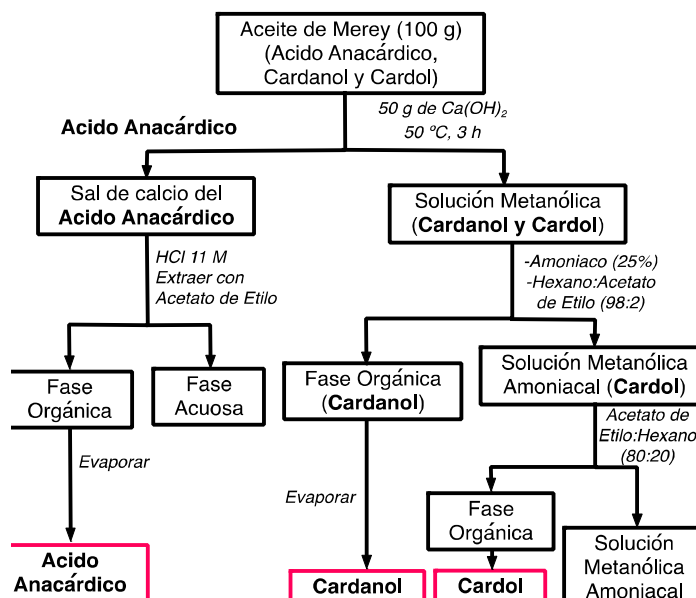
Aceite de Merey (100 g)
(Acido Anacárdico, Cardanol y Cardol)

50 g de $Ca(OH)_2$
50 ºC, 3 h

Acido Anacárdico

Sal de calcio del **Acido Anacárdico**

Solución Metanólica (**Cardanol y Cardol**)

HCl 11 M
Extraer con Acetato de Etilo

-Amoniaco (25%)
-Hexano:Acetato de Etilo (98:2)

Fase Orgánica

Fase Acuosa

Fase Orgánica (**Cardanol**)

Solución Metanólica Amoniacal (**Cardol**)

Acetato de Etilo:Hexano (80:20)

Evaporar

Evaporar

Fase Orgánica

Solución Metanólica Amoniacal

Acido Anacárdico

Cardanol

Cardol